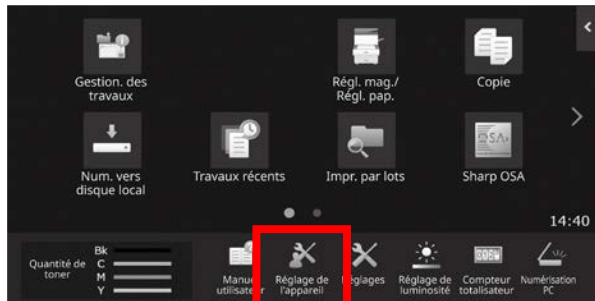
Gestion. des travaux

Régl. mag./ Régl. pap.

Copie

Num. vers disque local

Travaux récents

Impr. par lots

Sharp OSA

14:40

Quantité de toner

Bk
C
M
Y

Manuel utilisateur

Réglage de l'appareil

Réglages

Réglage de luminosité

Compteur totalisateur

Numérisation PC